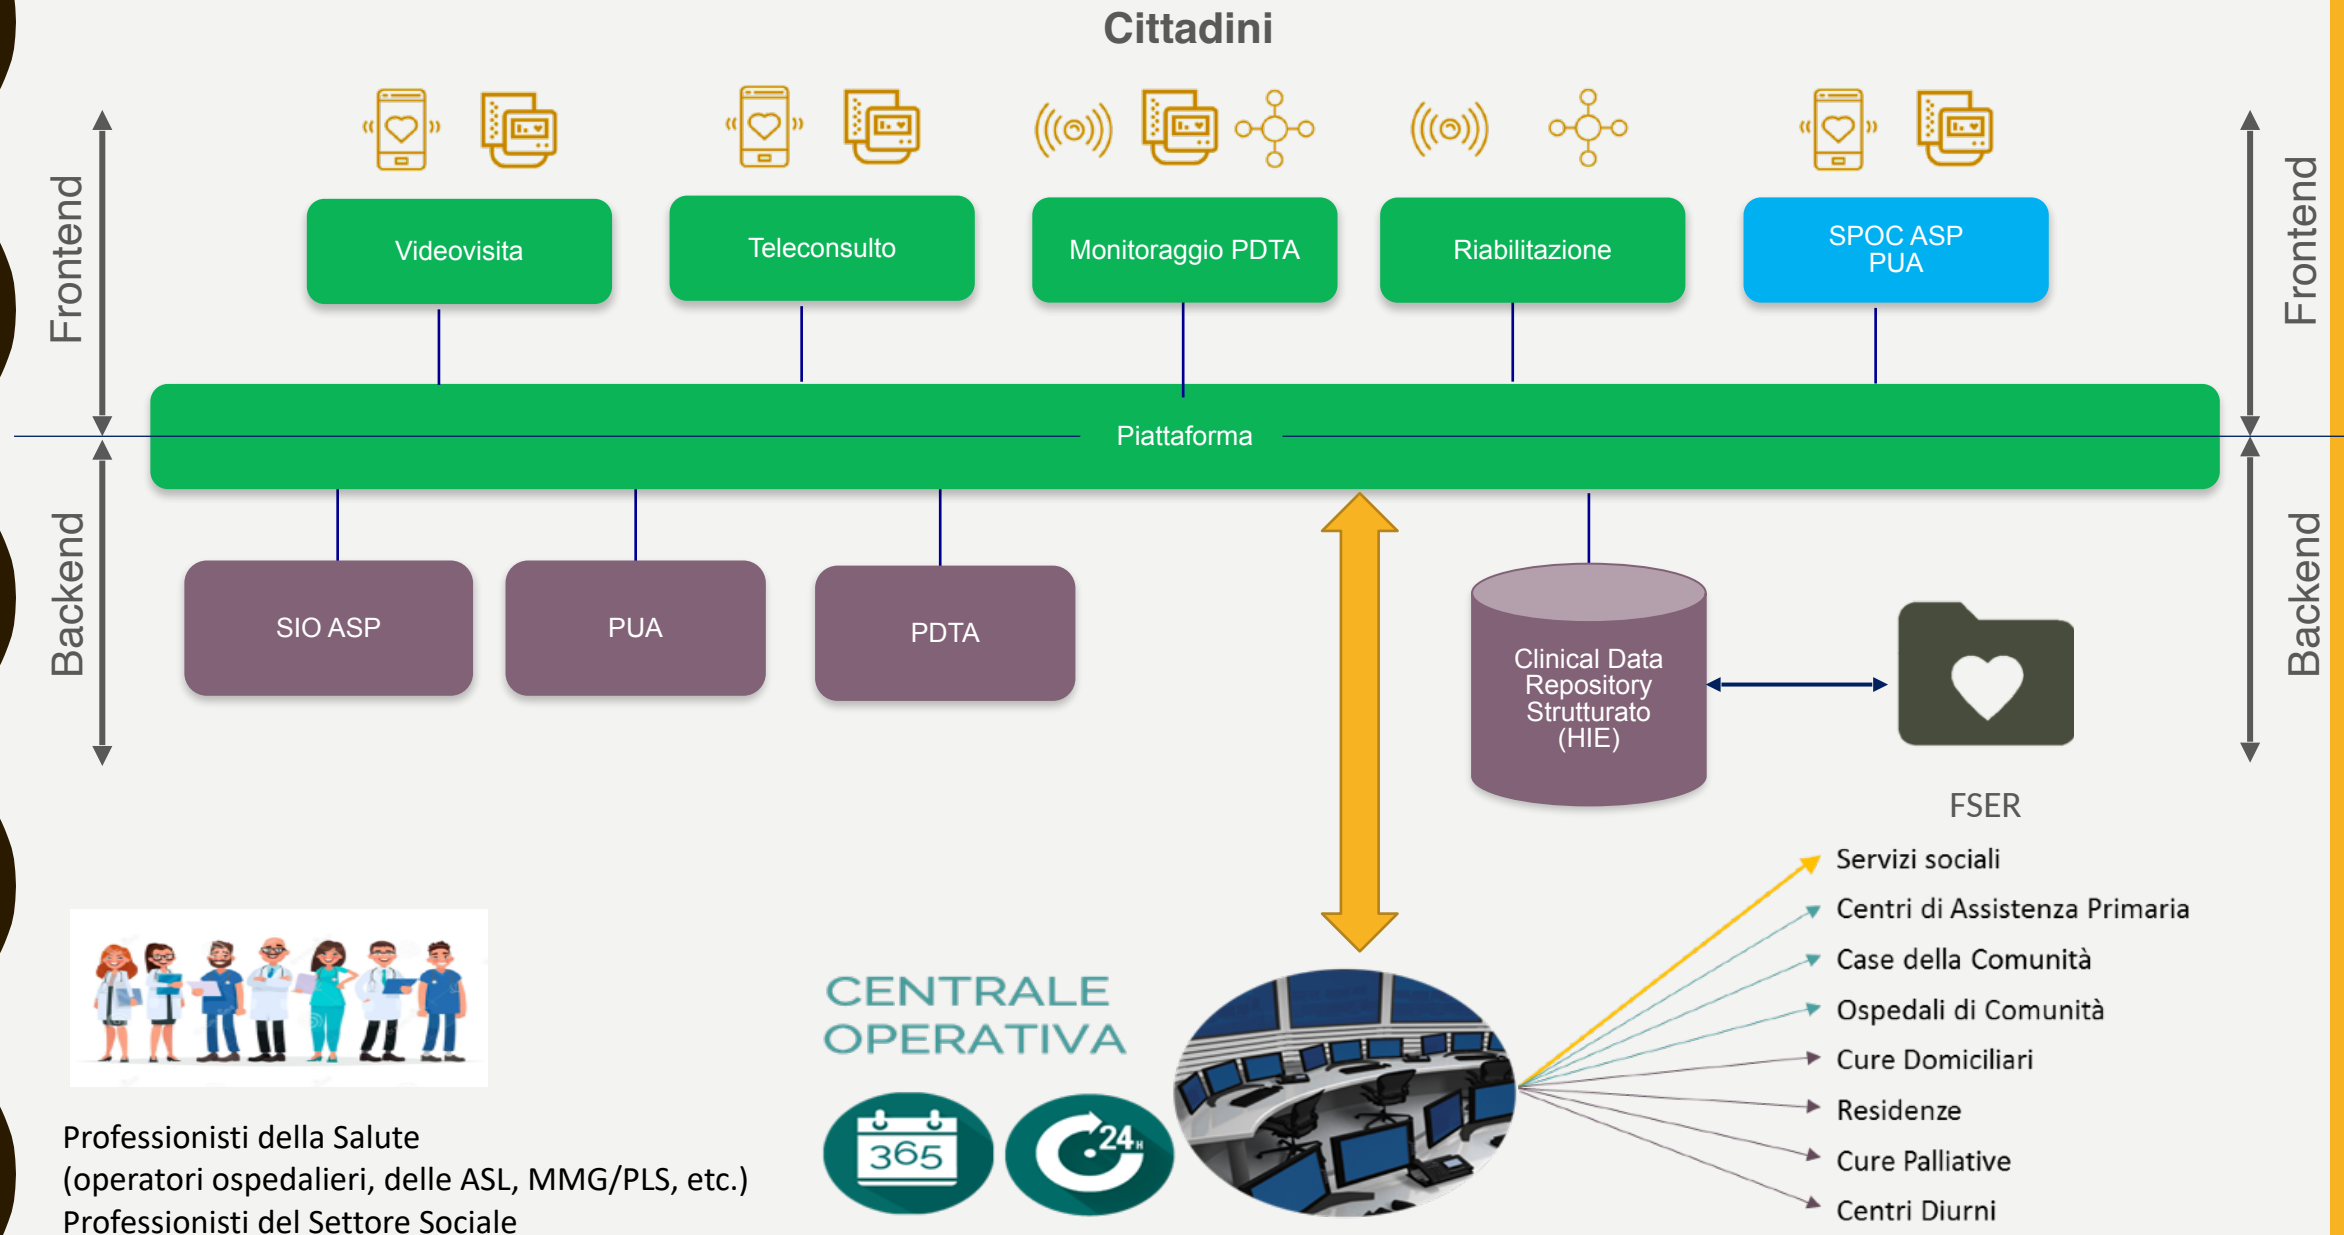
Cittadini

Frontend

Backend

Videovisita

Teleconsulto

Monitoraggio PDTA

Riabilitazione

SPOC ASP PUA

Frontend

Piattaforma

Backend

SIO ASP

PUA

PDTA

Clinical Data Repository Strutturato (HIE)

FSER

Servizi sociali
Centri di Assistenza Primaria
Case della Comunità
Ospedali di Comunità
Cure Domiciliari
Residenze
Cure Palliative
Centri Diurni

CENTRALE OPERATIVA

365

24H

Professionisti della Salute
(operatori ospedalieri, delle ASL, MMG/PLS, etc.)
Professionisti del Settore Sociale